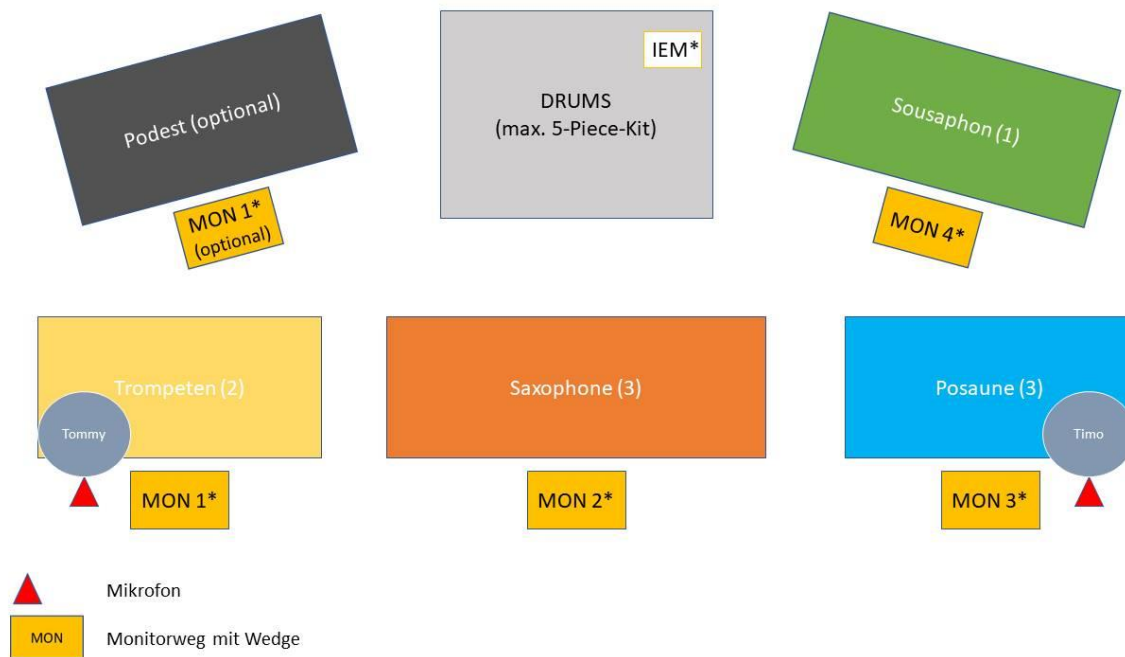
Podest (optional)

MON 1*
(optional)

IEM*

DRUMS
(max. 5-Piece-Kit)

Sousaphon (1)

MON 4*

Trompeten (2)

Tommy

MON 1*

Saxophone (3)

MON 2*

Posaune (3)

Timo

MON 3*

Mikrofon

MON

Monitorweg mit Wedge